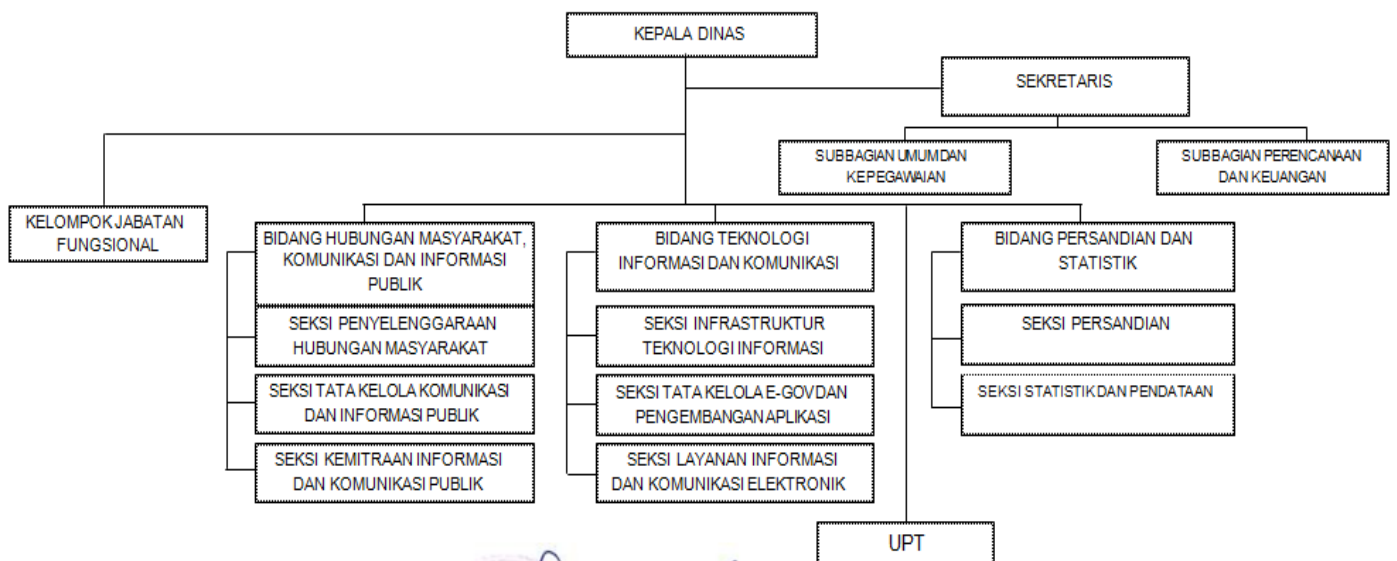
KEPALA DINAS

SEKRETARIS

SUBBAGIAN UMUMDAN KEPEGAWAIAN

SUBBAGIAN PERENCANAAN DAN KEUANGAN

KELOMPOK JABATAN FUNGSIONAL

BIDANG HUBUNGAN MASYARAKAT, KOMUNIKASI DAN INFORMASI PUBLIK

SEKSI PENYELENGGARAAN HUBUNGAN MASYARAKAT

SEKSI TATA KELOLA KOMUNIKASI DAN INFORMASI PUBLIK

SEKSI KEMITRAAN INFORMASI DAN KOMUNIKASI PUBLIK

BIDANG TEKNOLOGI INFORMASI DAN KOMUNIKASI

SEKSI INFRASTRUKTUR TEKNOLOGI INFORMASI

SEKSI TATA KELOLA E-GOVDAN PENGEMBANGAN APLIKASI

SEKSI LAYANAN INFORMASI DAN KOMUNIKASI ELEKTRONIK

BIDANG PERSANDIAN DAN STATISTIK

SEKSI PERSANDIAN

SEKSI STATISTIK DAN PENDATAAN

UPT